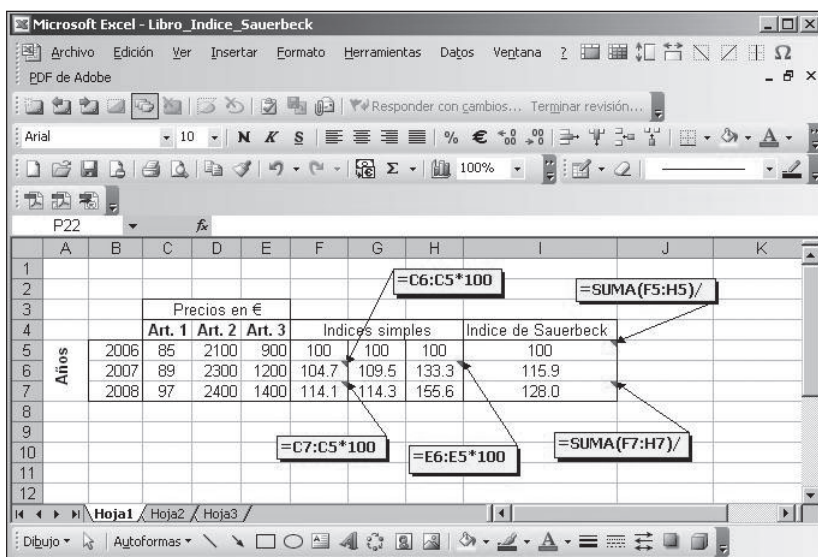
Microsoft Excel - Libro_Indice_Sauerbeck

Archivo Edición Ver Insertar Formato Herramientas Datos Ventana ?

PDF de Adobe

Responder con cambios... Terminar revisión...

Arial 10 N K S % € 100%

P22 fx

| | A | B | C | D | E | F | G | H | I | J | K |
|---|---|---|---|---|---|---|---|---|---|---|---|
| 1 | | | | | | | | | | | |
| 2 | | | | | | | | | | | |
| 3 | | | Precios en € | | | | | | | | |
| 4 | | | Art. 1 | Art. 2 | Art. 3 | Indices simples | | | Indice de Sauerbeck | | |
| 5 | Años | 2006 | 85 | 2100 | 900 | 100 | 100 | 100 | 100 | | |
| 6 | | 2007 | 89 | 2300 | 1200 | 104.7 | 109.5 | 133.3 | 115.9 | | |
| 7 | | 2008 | 97 | 2400 | 1400 | 114.1 | 114.3 | 155.6 | 128.0 | | |
| 8 | | | | | | | | | | | |
| 9 | | | | | | | | | | | |
| 10 | | | | | | | | | | | |
| 11 | | | | | | | | | | | |
| 12 | | | | | | | | | | | |

=C6:C5*100

=SUMA(F5:H5)/

=C7:C5*100

=E6:E5*100

=SUMA(F7:H7)/

Hoja1 Hoja2 Hoja3

Dibujo Autoformas